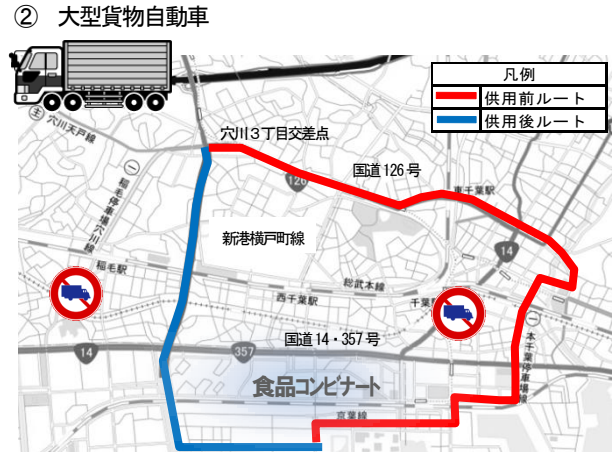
② 大型貨物自動車

| 凡例 |
|---|
| 供用前ルート |
| 供用後ルート |

穴川天戸 穴川3丁目交差点 国道126号 126 東千葉駅 新港横戸町線 稲毛駅 総武本線 西千葉駅 千葉駅 14 国道14・357号 357 14 食品コンビナート 京葉線 本千葉駅